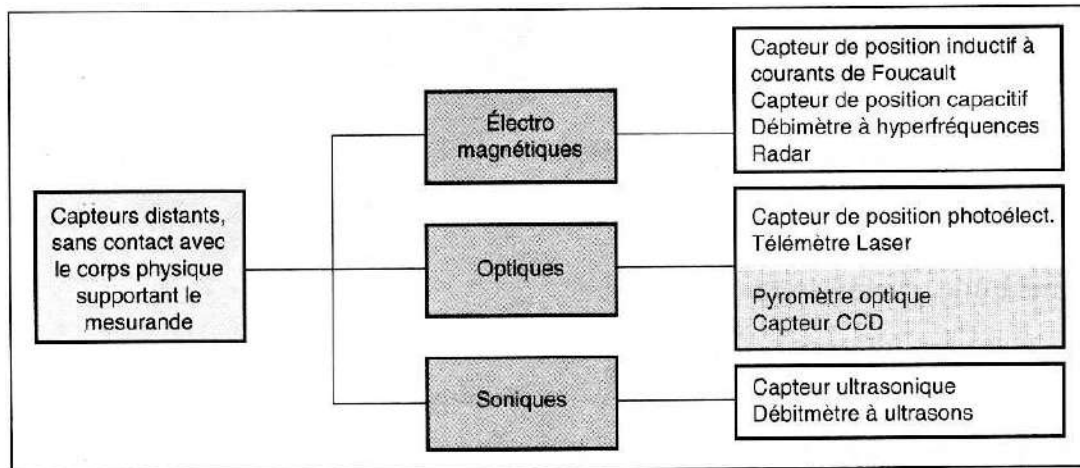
Capteurs distants, sans contact avec le corps physique supportant le mesurande

Électro magnétiques

Optiques

Soniques

Capteur de position inductif à courants de Foucault
Capteur de position capacitif
Débimètre à hyperfréquences
Radar

Capteur de position photoélect.
Télémètre Laser

Pyromètre optique
Capteur CCD

Capteur ultrasonique
Débitmètre à ultrasons